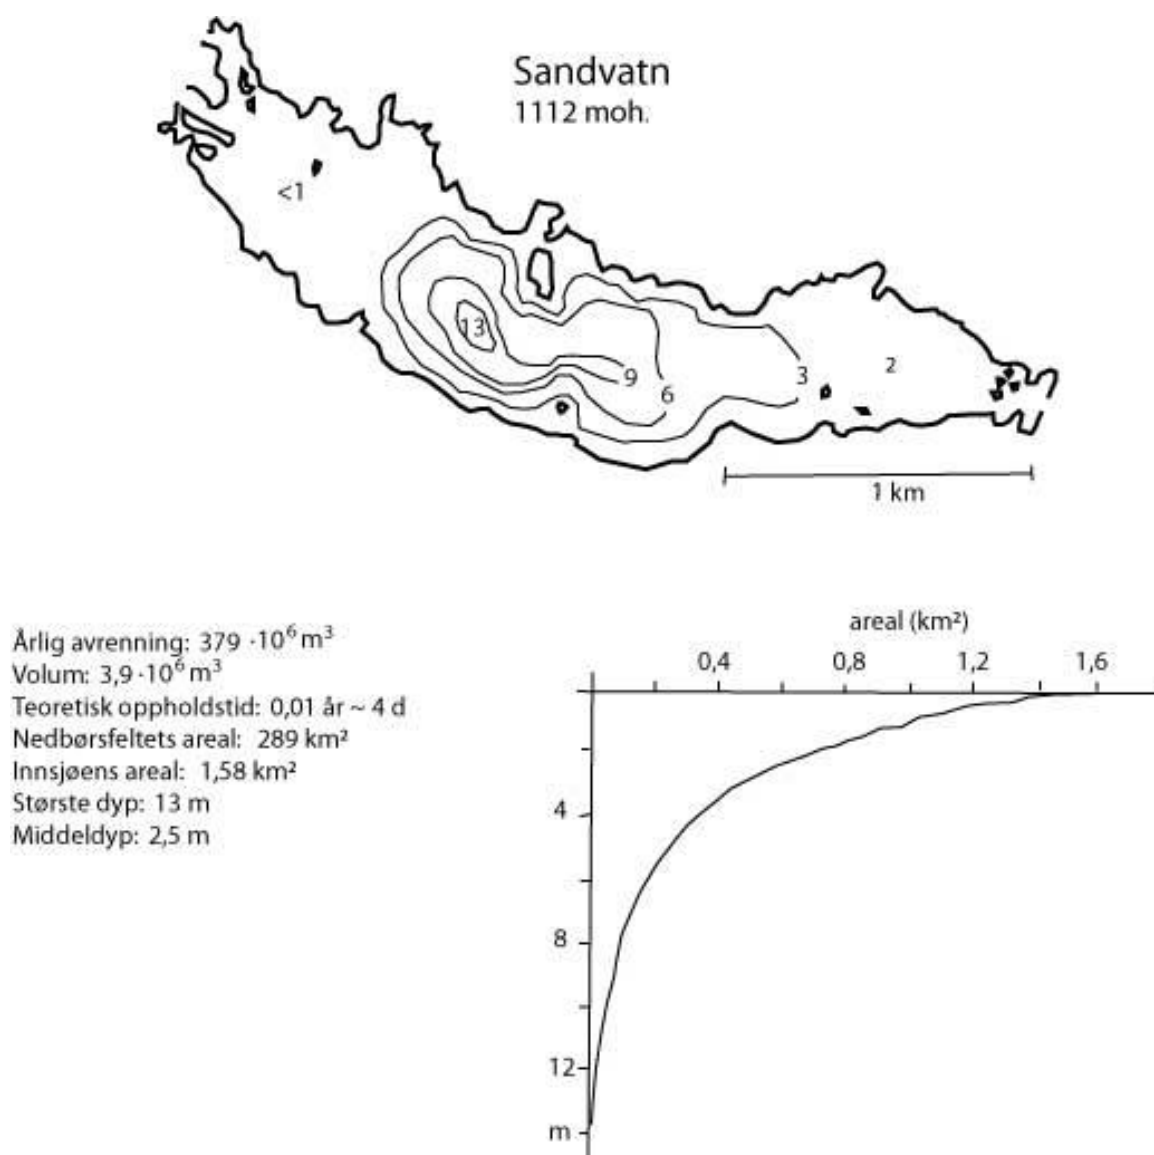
Sandvatn
1112 moh.

<1

13

9

6

3

2

1 km

Årlig avrenning: $379 \cdot 10^6 m^3$
Volum: $3,9 \cdot 10^6 m^3$
Teoretisk oppholdstid: 0,01 år ~ 4 d
Nedbørsfeltets areal: 289 km²
Innsjøens areal: 1,58 km²
Største dyp: 13 m
Middeldyp: 2,5 m

areal (km²)

0,4
0,8
1,2
1,6

4
8
12
m